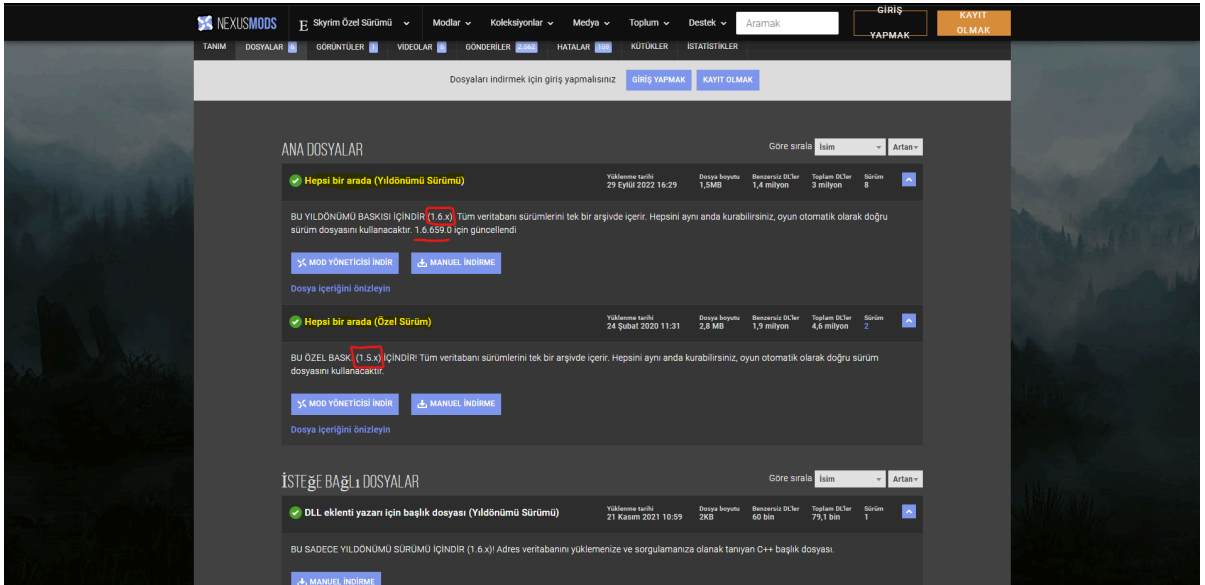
NEXUSMODS E Skyrim Özel Sürümü Modlar Koleksiyonlar Medya Toplum Destek Aramak GİRİŞ YAPMAK KAYIT OLMAK

TANIM DOSYALAR 6 GÖRÜNTÜLER 1 VİDEOLAR 6 GÖNDERİLER 2.962 HATALAR 109 KÜTÜKLER İSTATİSTİKLER

Dosyaları indirmek için giriş yapmalısınız GİRİŞ YAPMAK KAYIT OLMAK

ANA DOSYALAR

Göre sırala İsim Artan

Hepsi bir arada (Yıldönümü Sürümü)

| Yüklenme tarihi | Dosya boyutu | Benzersiz DL'ler | Toplam DL'ler | Sürüm |
|---|---|---|---|---|
| 29 Eylül 2022 16:29 | 1,5MB | 1,4 milyon | 3 milyon | 8 |

BU YILDÖNÜMÜ BASKISI İÇİNDİR (1.6.x). Tüm veritabanı sürümlerini tek bir arşivde içerir. Hepsini aynı anda kurabilirsiniz, oyun otomatik olarak doğru sürüm dosyasını kullanacaktır. 1.6.659.0 için güncellendi

MOD YÖNETİCİSİ İNDİR MANUEL İNDİRME

Dosya içeriğini önizleyin

Hepsi bir arada (Özel Sürüm)

| Yüklenme tarihi | Dosya boyutu | Benzersiz DL'ler | Toplam DL'ler | Sürüm |
|---|---|---|---|---|
| 24 Şubat 2020 11:31 | 2,8 MB | 1,9 milyon | 4,6 milyon | 2 |

BU ÖZEL BASKI (1.5.x) İÇİNDİR! Tüm veritabanı sürümlerini tek bir arşivde içerir. Hepsini aynı anda kurabilirsiniz, oyun otomatik olarak doğru sürüm dosyasını kullanacaktır.

MOD YÖNETİCİSİ İNDİR MANUEL İNDİRME

Dosya içeriğini önizleyin

İSTEĞE BAĞLI DOSYALAR

Göre sırala İsim Artan

DLL eklenti yazarı için başlık dosyası (Yıldönümü Sürümü)

| Yüklenme tarihi | Dosya boyutu | Benzersiz DL'ler | Toplam DL'ler | Sürüm |
|---|---|---|---|---|
| 21 Kasım 2021 10:59 | 2KB | 60 bin | 79,1 bin | 1 |

BU SADECE YILDÖNÜMÜ SÜRÜMÜ İÇİNDİR (1.6.x)! Adres veritabanını yüklemenize ve sorgulamanıza olanak tanıyan C++ başlık dosyası.

MANUEL İNDİRME